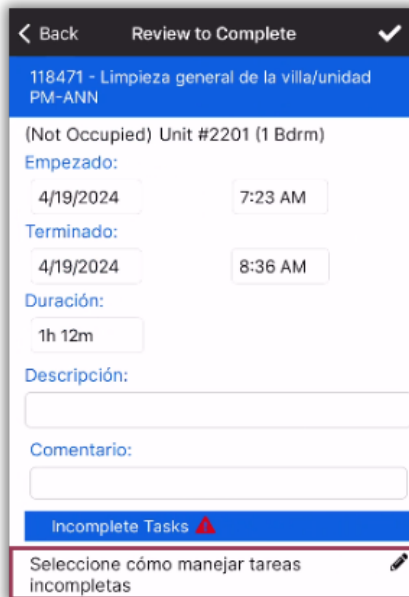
< Back Review to Complete ✔

118471 - Limpieza general de la villa/unidad PM-ANN

(Not Occupied) Unit #2201 (1 Bdrm)

Empezado:

4/19/2024 7:23 AM

Terminado:

4/19/2024 8:36 AM

Duración:

1h 12m

Descripción:

Comentario:

Incomplete Tasks

Seleccione cómo manejar tareas incompletas